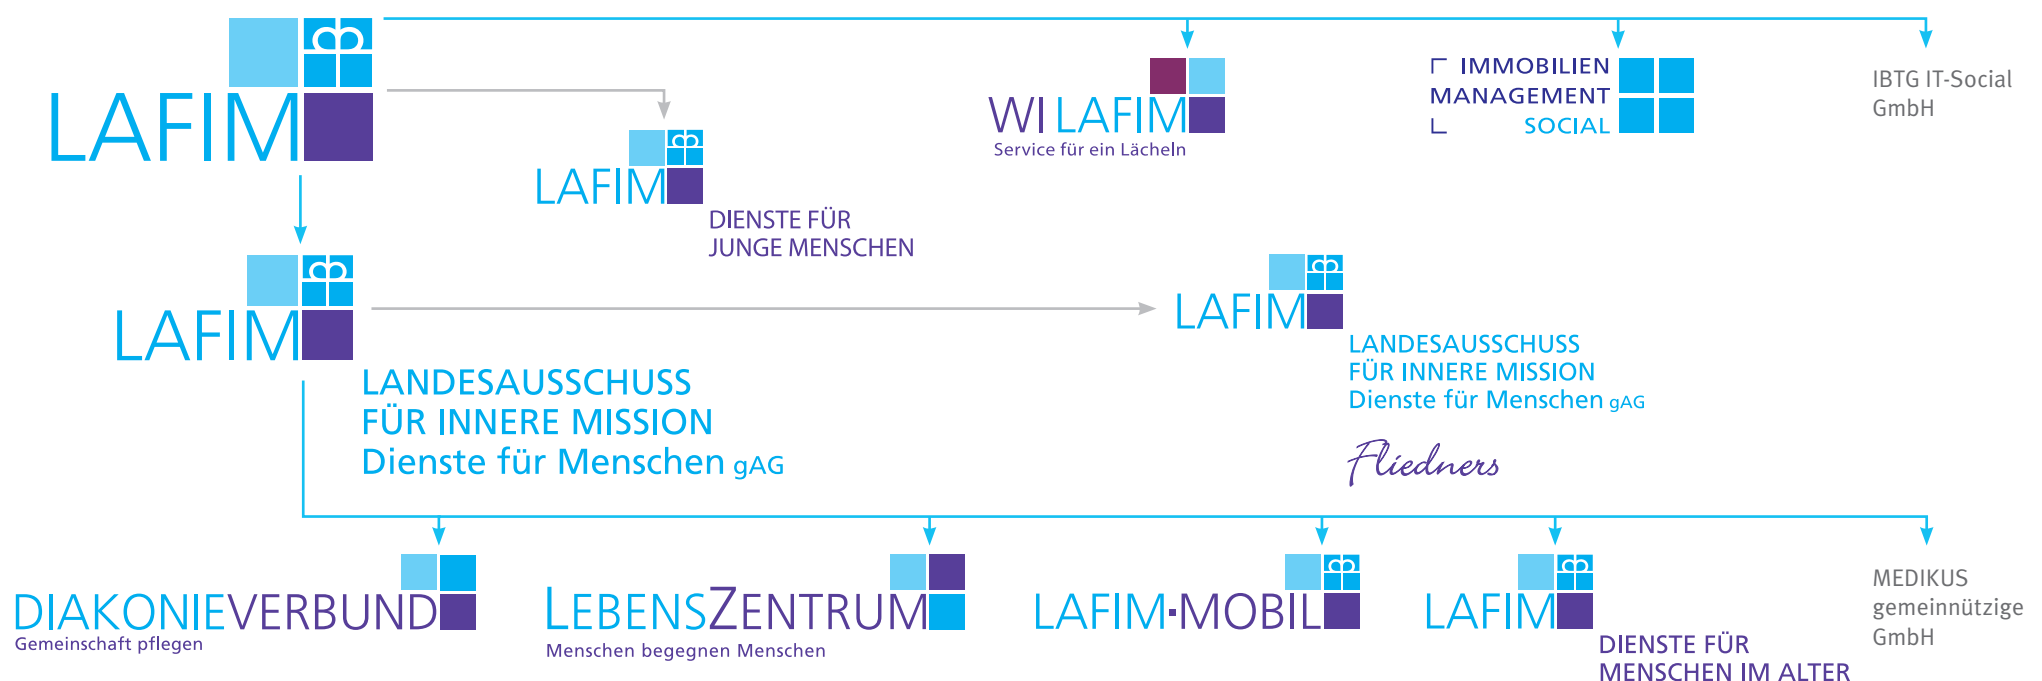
LAFIM

LAFIM
DIENSTE FÜR
JUNGE MENSCHEN

WI LAFIM
Service für ein Lächeln

IMMOBILIEN
MANAGEMENT
SOCIAL

IBTG IT-Social
GmbH

LAFIM
LANDESAUSSCHUSS
FÜR INNERE MISSION
Dienste für Menschen gAG

LAFIM
LANDESAUSSCHUSS
FÜR INNERE MISSION
Dienste für Menschen gAG

Fliedners

DIAKONIEVERBUND
Gemeinschaft pflegen

LEBENSZENTRUM
Menschen begegnen Menschen

LAFIM·MOBIL

LAFIM
DIENSTE FÜR
MENSCHEN IM ALTER

MEDIKUS
gemeinnützige
GmbH